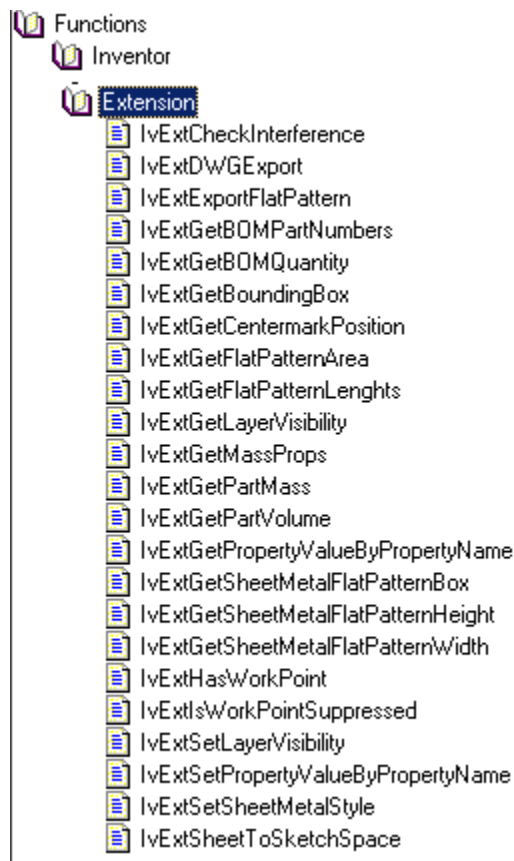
Functions
Inventor
Extension
IvExtCheckInterference
IvExtDWGExport
IvExtExportFlatPattern
IvExtGetBOMPartNumbers
IvExtGetBOMQuantity
IvExtGetBoundingBox
IvExtGetCentermarkPosition
IvExtGetFlatPatternArea
IvExtGetFlatPatternLenghts
IvExtGetLayerVisibility
IvExtGetMassProps
IvExtGetPartMass
IvExtGetPartVolume
IvExtGetPropertyValueByPropertyName
IvExtGetSheetMetalFlatPatternBox
IvExtGetSheetMetalFlatPatternHeight
IvExtGetSheetMetalFlatPatternWidth
IvExtHasWorkPoint
IvExtIsWorkPointSuppressed
IvExtSetLayerVisibility
IvExtSetPropertyValueByPropertyName
IvExtSetSheetMetalStyle
IvExtSheetToSketchSpace